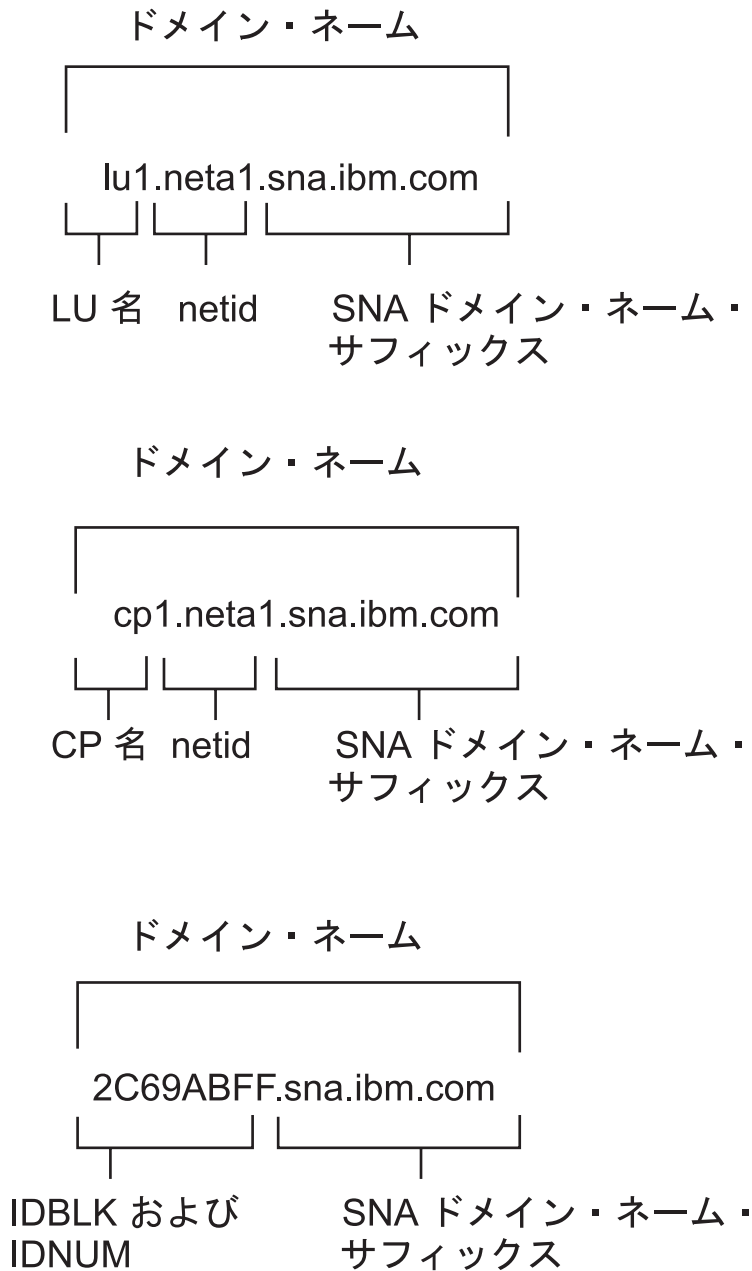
ドメイン・ネーム

lu1.neta1.sna.ibm.com

LU 名 netid SNA ドメイン・ネーム・サフィックス

ドメイン・ネーム

cp1.neta1.sna.ibm.com

CP 名 netid SNA ドメイン・ネーム・サフィックス

ドメイン・ネーム

2C69ABFF.sna.ibm.com

IDBLK および IDNUM

SNA ドメイン・ネーム・サフィックス